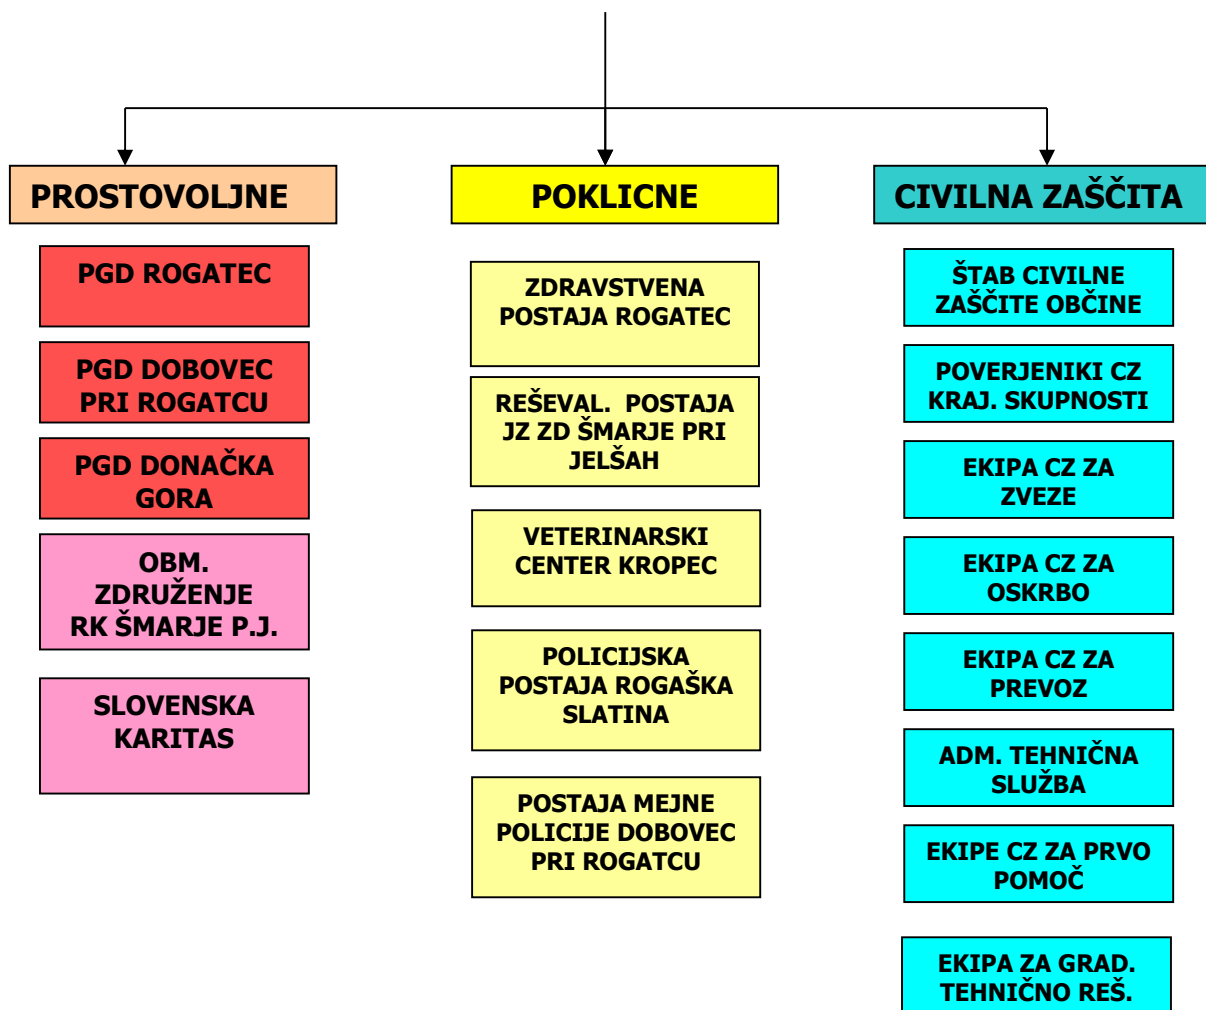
PROSTOVOLJNE

PGD ROGATEC

PGD DOBOVEC PRI ROGATCU

PGD DONAČKA GORA

OBM. ZDRUŽENJE RK ŠMARJE P.J.

SLOVENSKA KARITAS

POKLICNE

ZDRAVSTVENA POSTAJA ROGATEC

REŠEVAL. POSTAJA JZ ZD ŠMARJE PRI JELŠAH

VETERINARSKI CENTER KROPEC

POLICIJSKA POSTAJA ROGAŠKA SLATINA

POSTAJA MEJNE POLICIJE DOBOVEC PRI ROGATCU

CIVILNA ZAŠČITA

ŠTAB CIVILNE ZAŠČITE OBČINE

POVERJENIKI CZ KRAJ. SKUPNOSTI

EKIPA CZ ZA ZVEZE

EKIPA CZ ZA OSKRBO

EKIPA CZ ZA PREVOZ

ADM. TEHNIČNA SLUŽBA

EKIPE CZ ZA PRVO POMOČ

EKIPA ZA GRAD. TEHNIČNO REŠ.